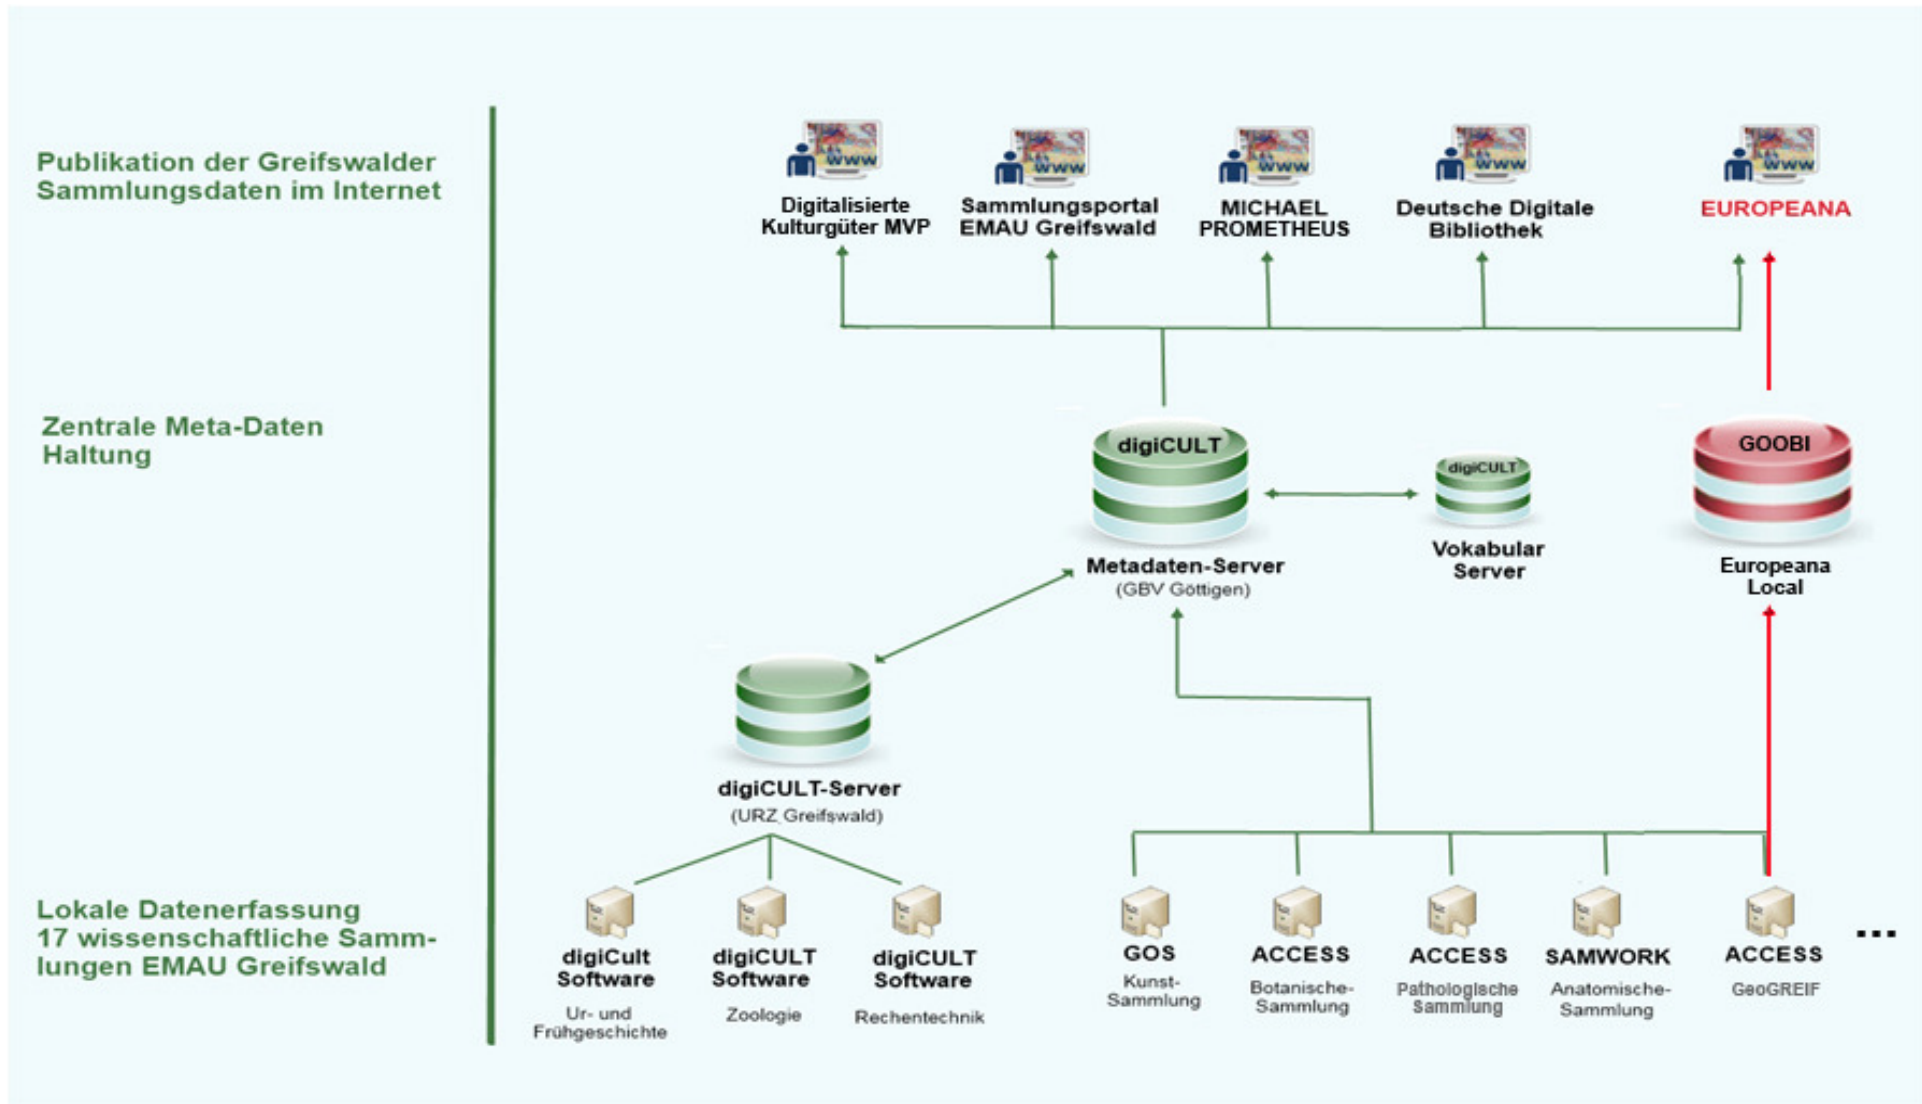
Publikation der Greifswalder Sammlungsdaten im Internet

Zentrale Meta-Daten Haltung

Lokale Datenerfassung 17 wissenschaftliche Sammlungen EMAU Greifswald

WWW
Digitalisierte Kulturgüter MVP

WWW
Sammlungsportal EMAU Greifswald

WWW
MICHAEL PROMETHEUS

WWW
Deutsche Digitale Bibliothek

WWW
EUROPEANA

digiCULT
Metadaten-Server
(GBV Göttigen)

digiCULT
Vokabular Server

GOOBI
Europeana Local

digiCULT-Server
(URZ Greifswald)

digiCult Software
Ur- und Frühgeschichte

digiCULT Software
Zoologie

digiCULT Software
Rechentechnik

GOS
Kunst-Sammlung

ACCESS
Botanische-Sammlung

ACCESS
Pathologische Sammlung

SAMWORK
Anatomische-Sammlung

ACCESS
GeoGREIF

...